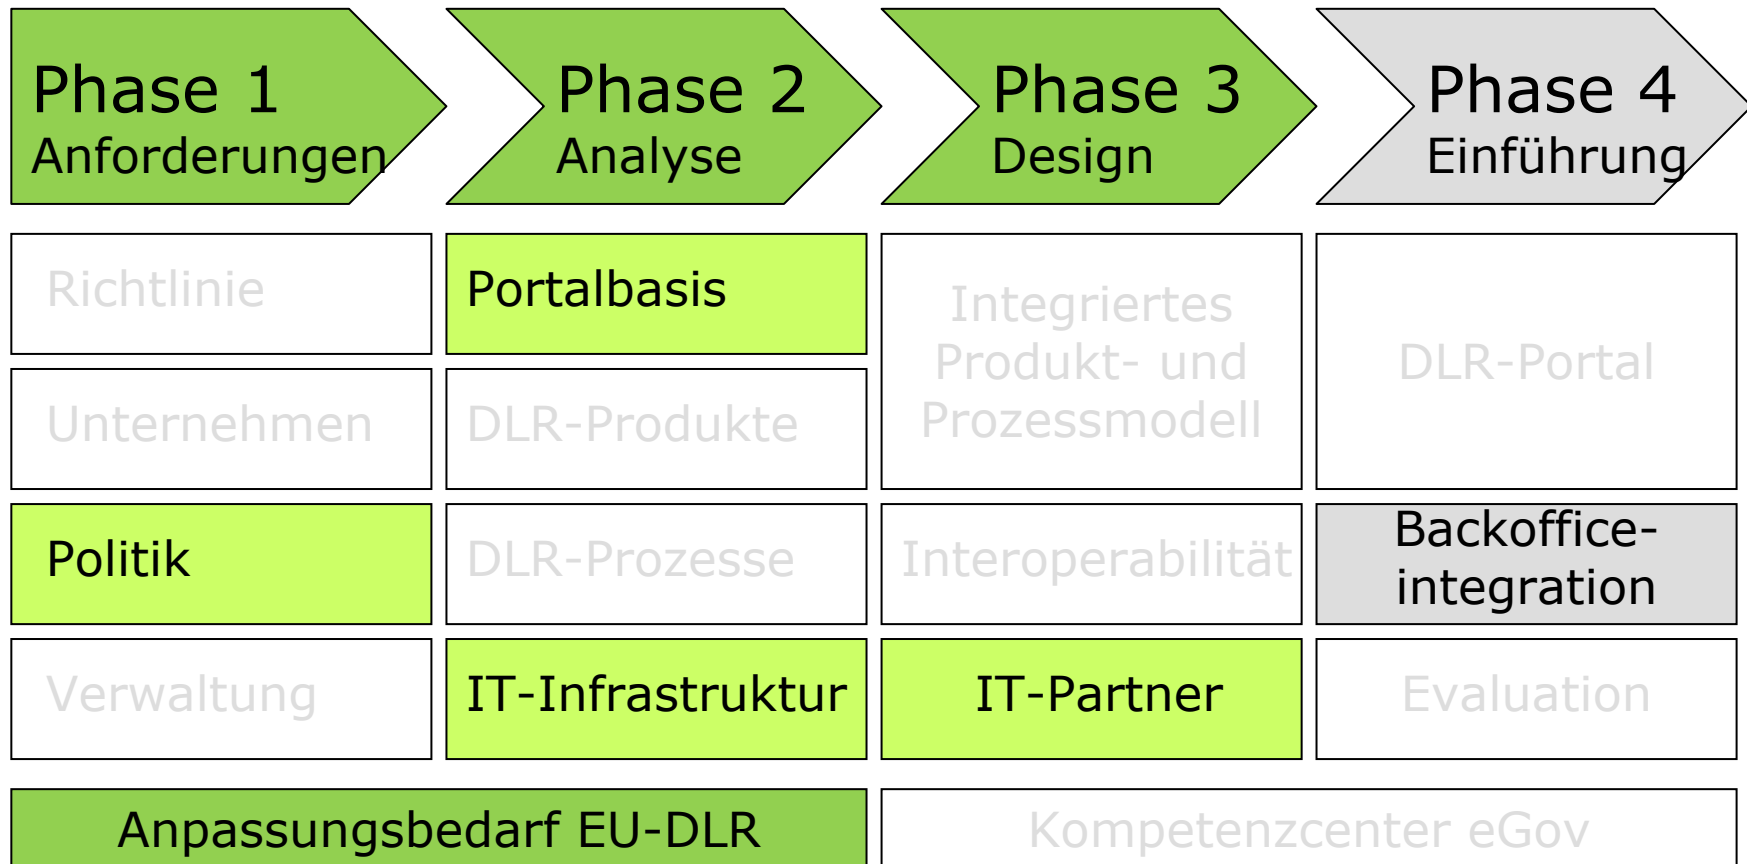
| Phase 1 Anforderungen | Phase 2 Analyse | Phase 3 Design | Phase 4 Einführung |
|---|---|---|---|
| Richtlinie | Portalbasis | Integriertes Produkt- und Prozessmodell | DLR-Portal |
| Unternehmen | DLR-Produkte | | |
| Politik | DLR-Prozesse | Interoperabilität | Backoffice-integration |
| Verwaltung | IT-Infrastruktur | IT-Partner | Evaluation |

Anpassungsbedarf EU-DLR

Kompetenzcenter eGov